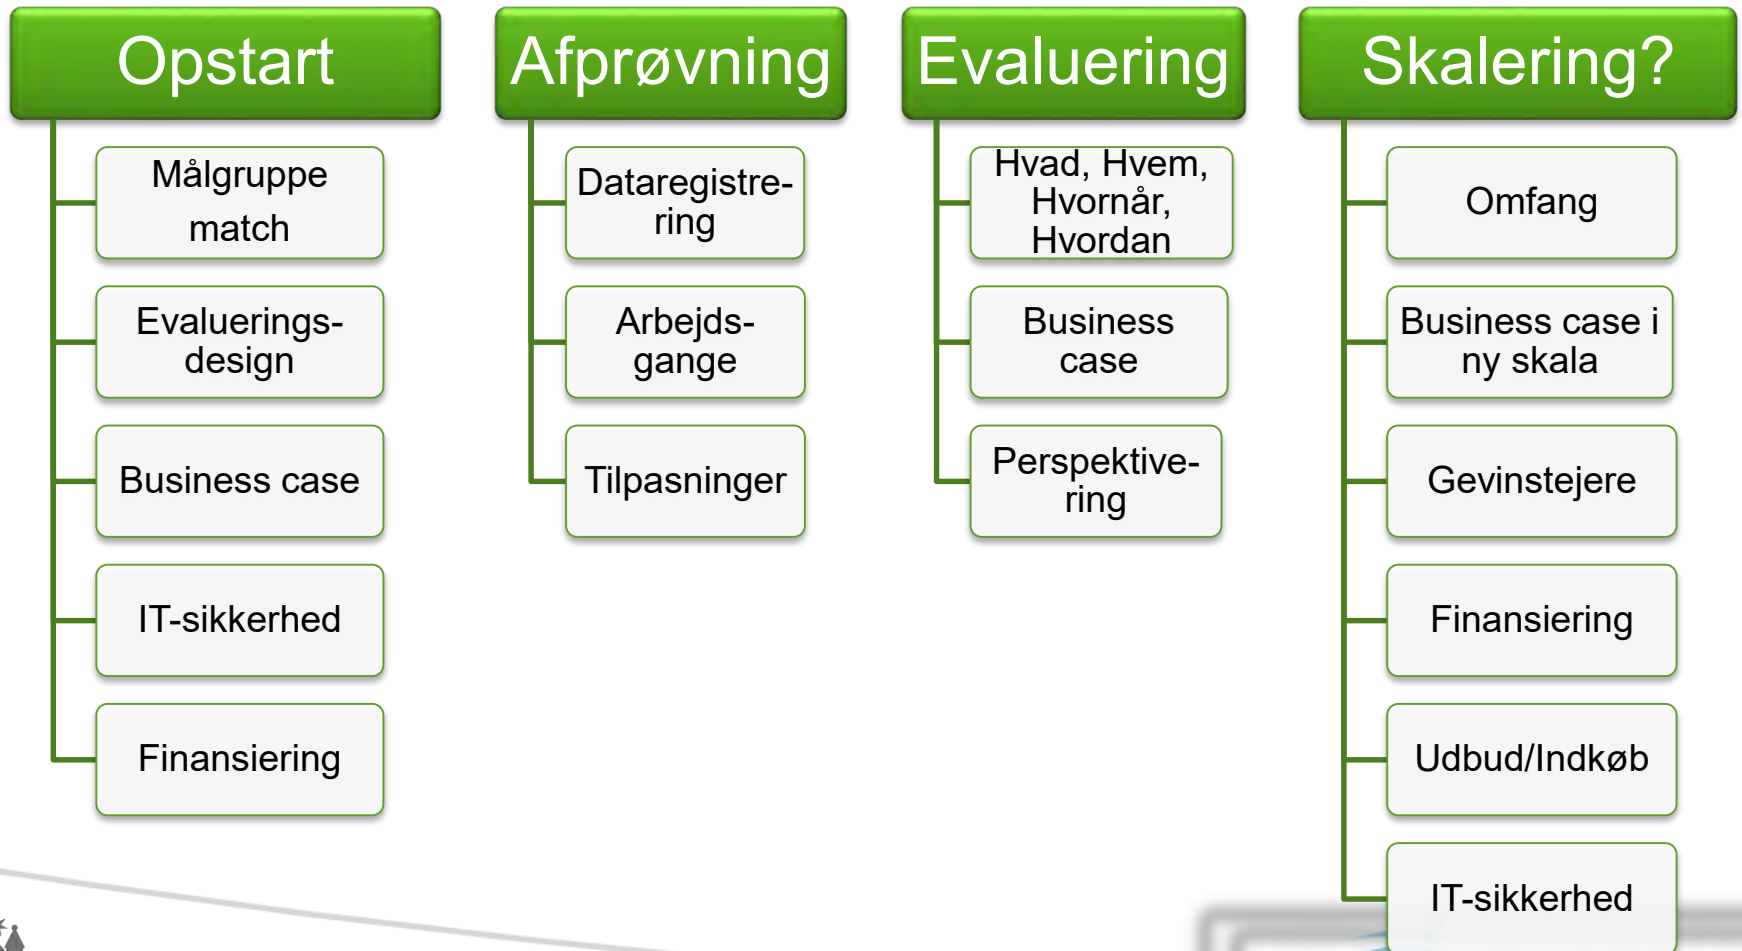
Opstart

Målgruppe match

Evaluerings-design

Business case

IT-sikkerhed

Finansiering

Afprøvning

Dataregistrering

Arbejdsgange

Tilpasninger

Evaluering

Hvad, Hvem, Hvornår, Hvordan

Business case

Perspektivering

Skalering?

Omfang

Business case i ny skala

Gevinstejere

Finansiering

Udbud/Indkøb

IT-sikkerhed